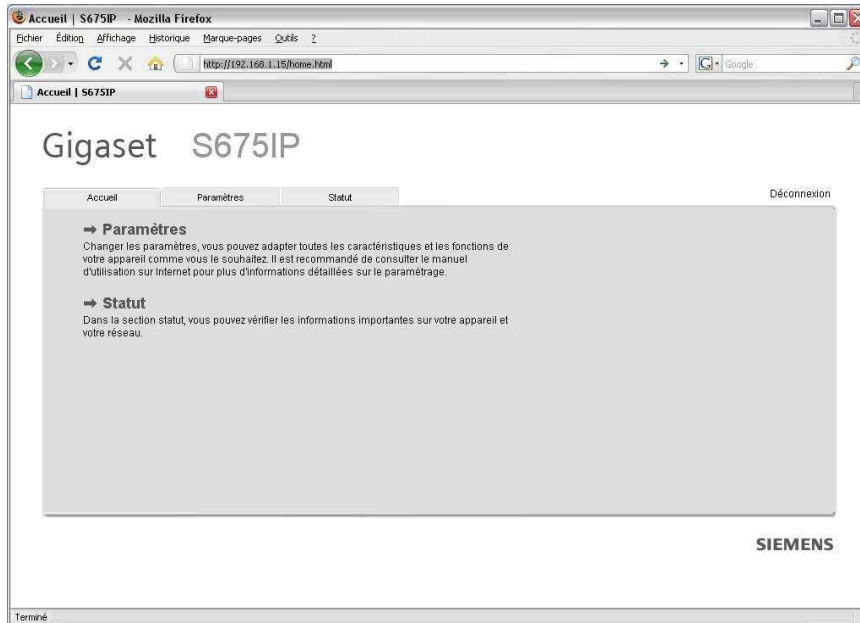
Accueil | S675IP - Mozilla Firefox

Fichier Édition Affichage Historique Marque-pages Outils ?

http://192.168.1.15/home.html

Google

Accueil | S675IP

Gigaset S675IP

Accueil | Paramètres | Statut

Déconnexion

➡ Paramètres

Changer les paramètres, vous pouvez adapter toutes les caractéristiques et les fonctions de votre appareil comme vous le souhaitez. Il est recommandé de consulter le manuel d'utilisation sur Internet pour plus d'informations détaillées sur le paramétrage.

➡ Statut

Dans la section statut, vous pouvez vérifier les informations importantes sur votre appareil et votre réseau.

SIEMENS

Terminé